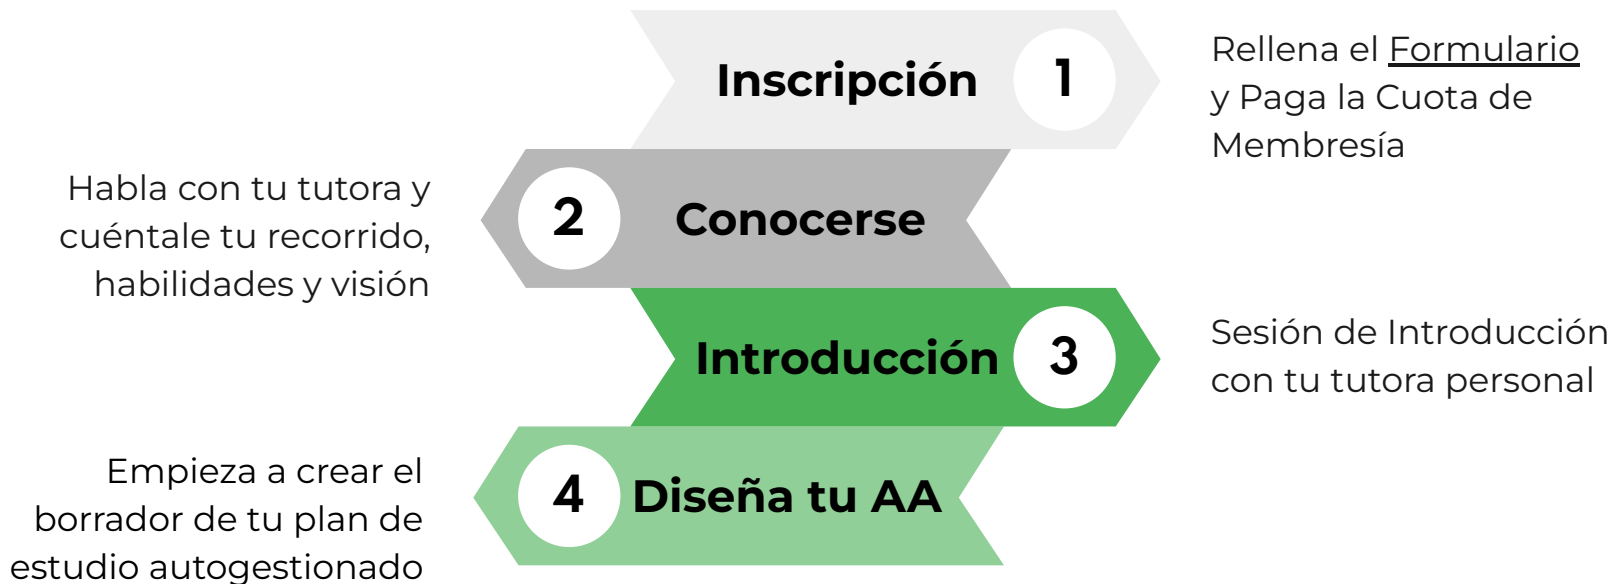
Inscripción 1

Rellena el Formulario y Paga la Cuota de Membresía

Habla con tu tutora y cuéntale tu recorrido, habilidades y visión

2 Conocerse

Introducción 3

Sesión de Introducción con tu tutora personal

Empieza a crear el borrador de tu plan de estudio autogestionado

4 Diseña tu AA